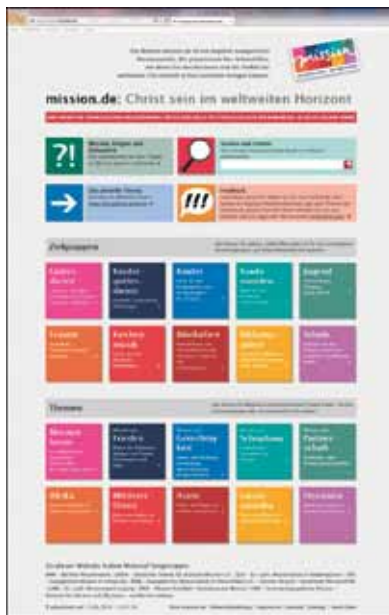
mission.de: Christ sein im weltweiten Horizont

?!

!!!

Zielgruppe

Gottes dienst

Kinder gottes dienst

Kinder

Konfirmanden

Jugend

Frauen

Kirchen musik

Büchertisch

Bildungs arbeit

Schule

Themen

Mission heute

Frieden

Gerechtigkeit

Schöpfung

Partnerschaft

Bibel

Mission Eine Welt

Armut

Interreligiös

Ökumene

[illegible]